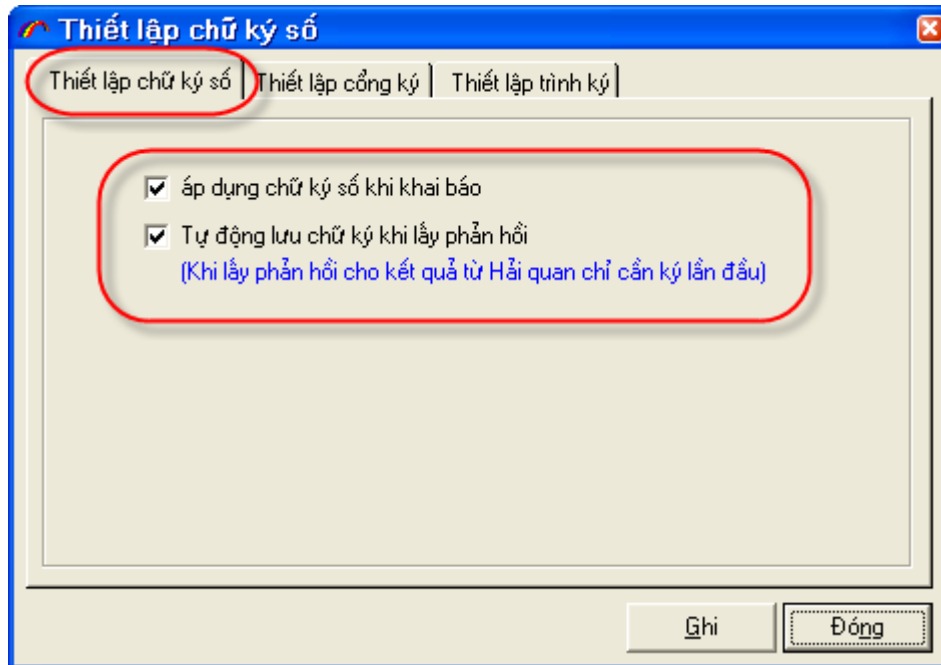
Thiết lập chữ ký số

Thiết lập chữ ký số | Thiết lập cổng ký | Thiết lập trình ký

áp dụng chữ ký số khi khai báo

Tự động lưu chữ ký khi lấy phản hồi
(Khi lấy phản hồi cho kết quả từ Hải quan chỉ cần ký lần đầu)

Ghi
Đóng